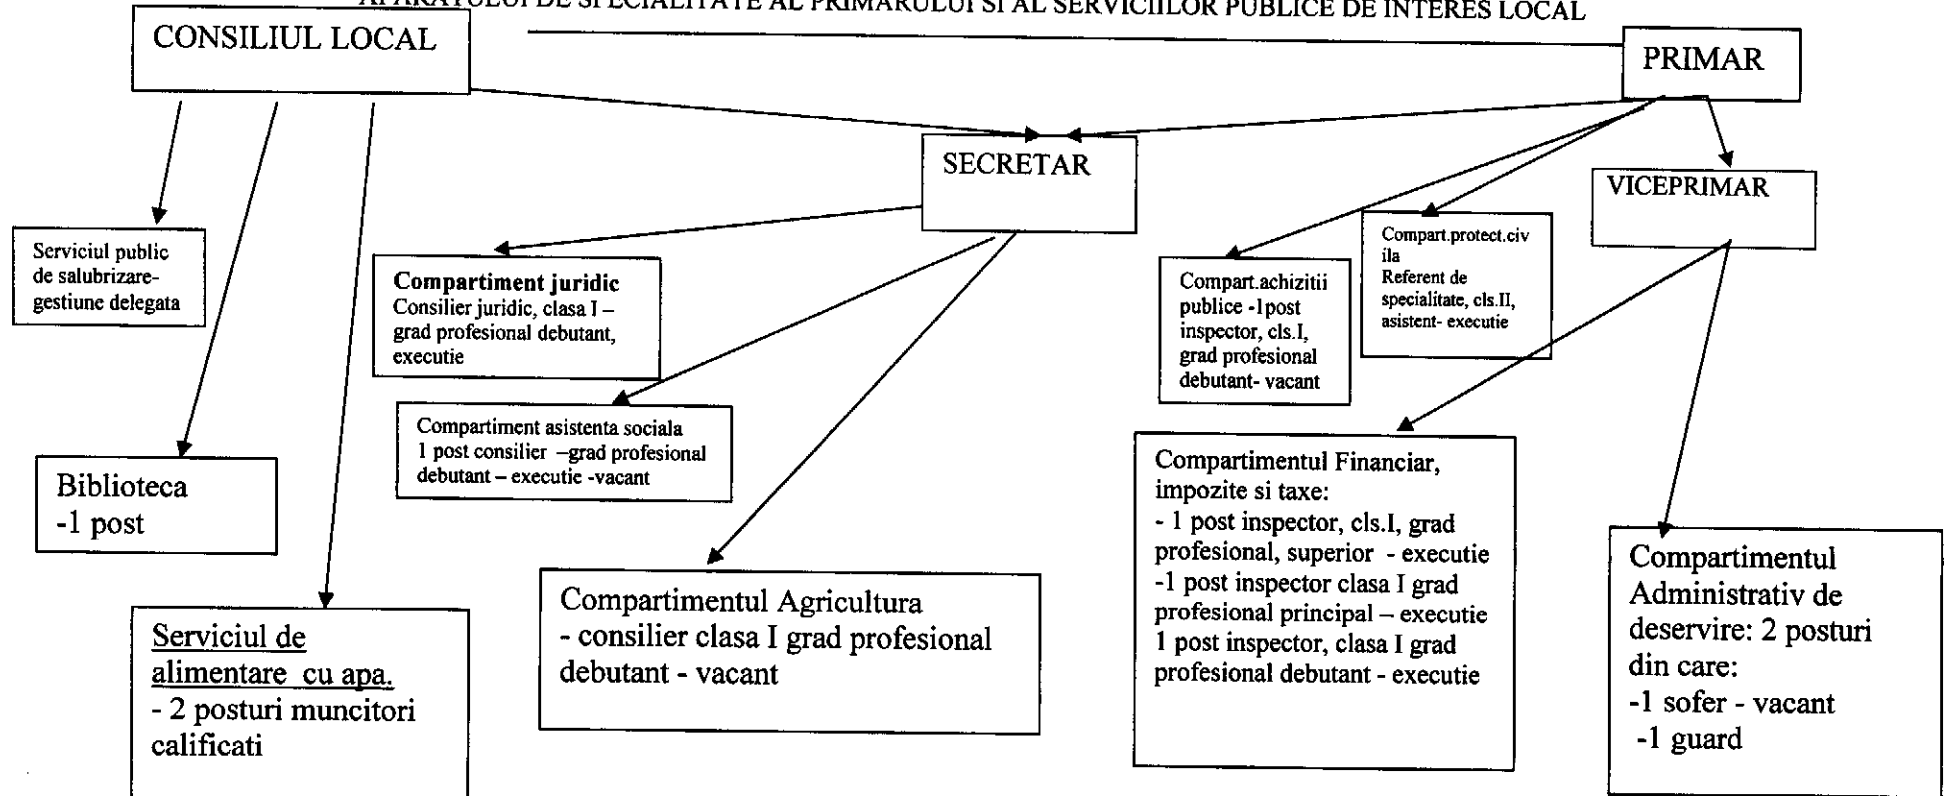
APARATULUI DE SPECIALITATE AL PRIMARULUI SI AL SERVICIILOR PUBLICE DE INTERES LOCAL

CONSILIUL LOCAL

PRIMAR

SECRETAR

VICEPRIMAR

Serviciul public de salubrizare-gestiune delegata

Compartiment juridic
Consilier juridic, clasa I – grad profesional debutant, executie

Compart.achizitii publice -1post inspector, cls.I, grad profesional debutant- vacant

Compart.protect.civila
Referent de specialitate, cls.II, asistent- executie

Compartiment asistenta sociala
1 post consilier –grad profesional debutant – executie -vacant

Biblioteca
-1 post

Compartimentul Financiar, impozite si taxe:
- 1 post inspector, cls.I, grad profesional, superior - executie
-1 post inspector clasa I grad profesional principal – executie
1 post inspector, clasa I grad profesional debutant - executie

Compartimentul Agricultura
- consilier clasa I grad profesional debutant - vacant

Compartimentul Administrativ de deservire: 2 posturi din care:
-1 sofer - vacant
-1 guard

Serviciul de alimentare cu apa.
- 2 posturi muncitori calificati